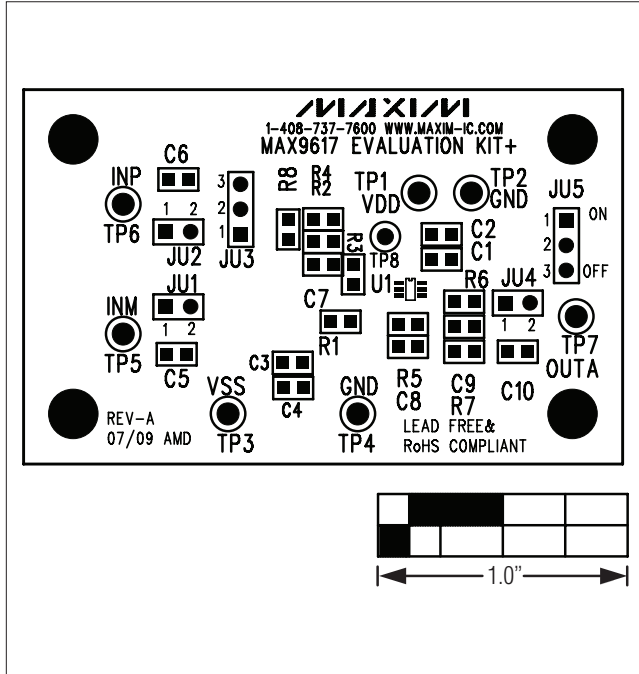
MAXIM
1-408-737-7600 WWW.MAXIM-IC.COM
MAX9617 EVALUATION KIT+

C6
INP
TP6
1 2
JU2
3
2
1
JU3
R8
R4
R2
TP1
VDD
TP2
GND
JU5
1 ON
2
3 OFF
R3
TP8
C2
C1
U1
JU1
INM
1 2
TP5
C5
C7
R1
R6
JU4
1 2
TP7
OUTA
C3
C4
VSS
TP3
GND
TP4
R5
C8
C9
R7
C10
REV-A
07/09 AMD
LEAD FREE&
RoHS COMPLIANT

1.0"